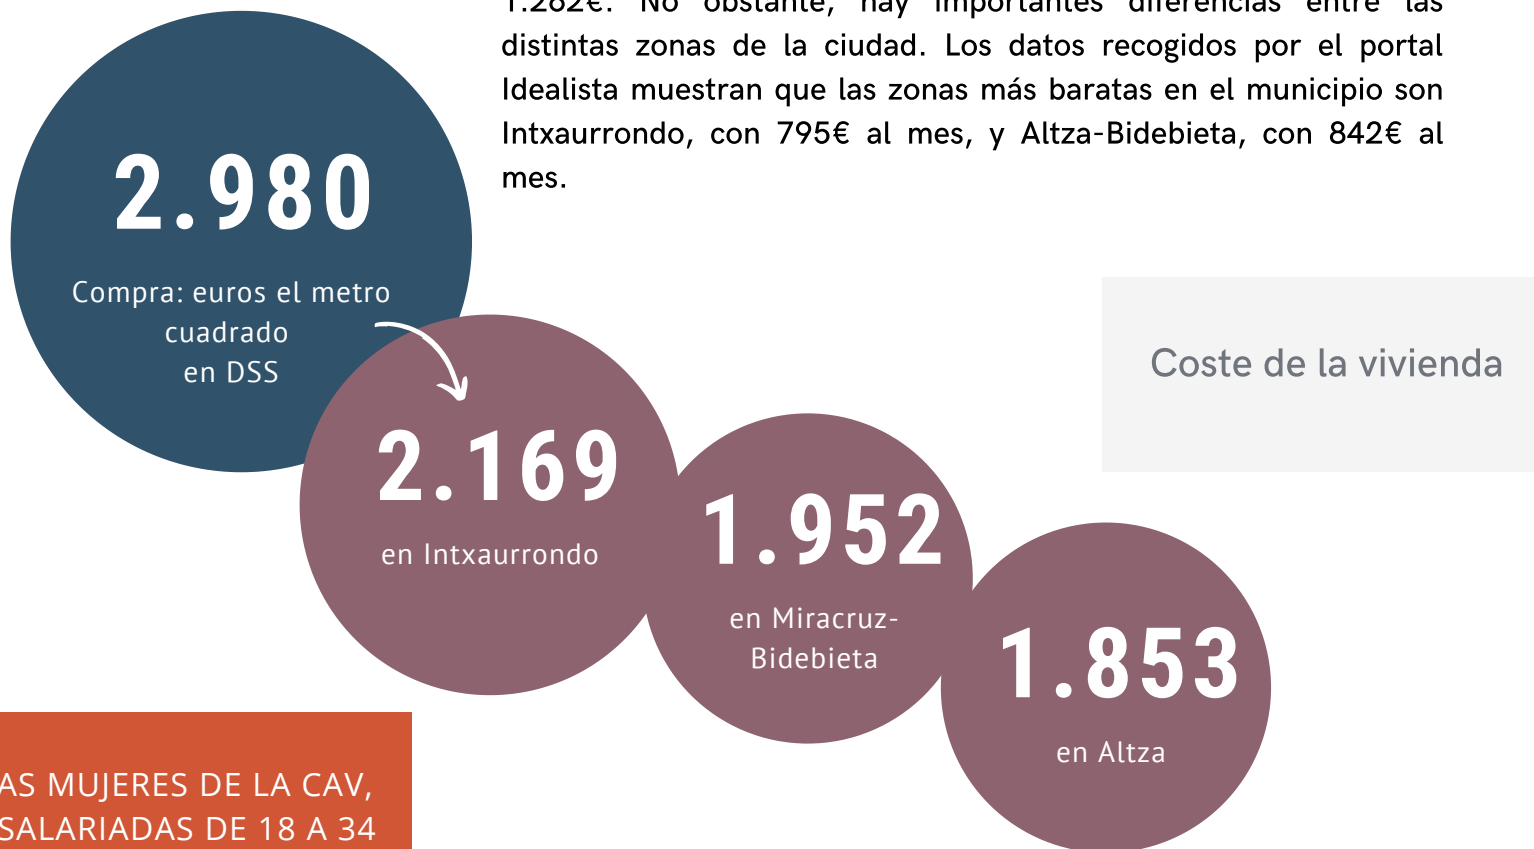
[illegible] No obstante, hay importantes diferencias entre las distintas zonas de la ciudad. Los datos recogidos por el portal Idealista muestran que las zonas más baratas en el municipio son Intxaurrondo, con 795€ al mes, y Altza-Bidebieta, con 842€ al mes.

2.980

Compra: euros el metro cuadrado en DSS

Coste de la vivienda

2.169

en Intxaurrondo

1.952

en Miracruz-Bidebieta

1.853

en Altza

AS MUJERES DE LA CAV, SALARIADAS DE 18 A 34